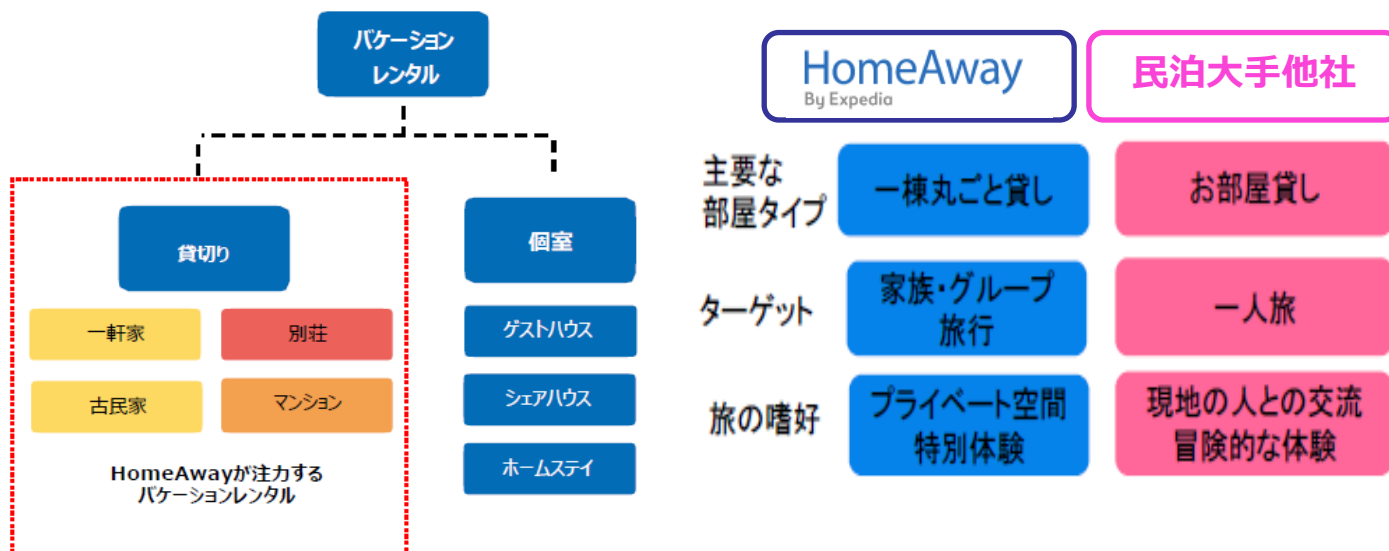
バケーションレンタル

貸切り

一軒家

別荘

古民家

マンション

HomeAwayが注力するバケーションレンタル

個室

ゲストハウス

シェアハウス

ホームステイ

HomeAway
By Expedia

民泊大手他社

| | | |
|---|---|---|
| 主要な部屋タイプ | 一棟丸ごと貸し | お部屋貸し |
| ターゲット | 家族・グループ旅行 | 一人旅 |
| 旅の嗜好 | プライベート空間特別体験 | 現地の人との交流冒険的な体験 |